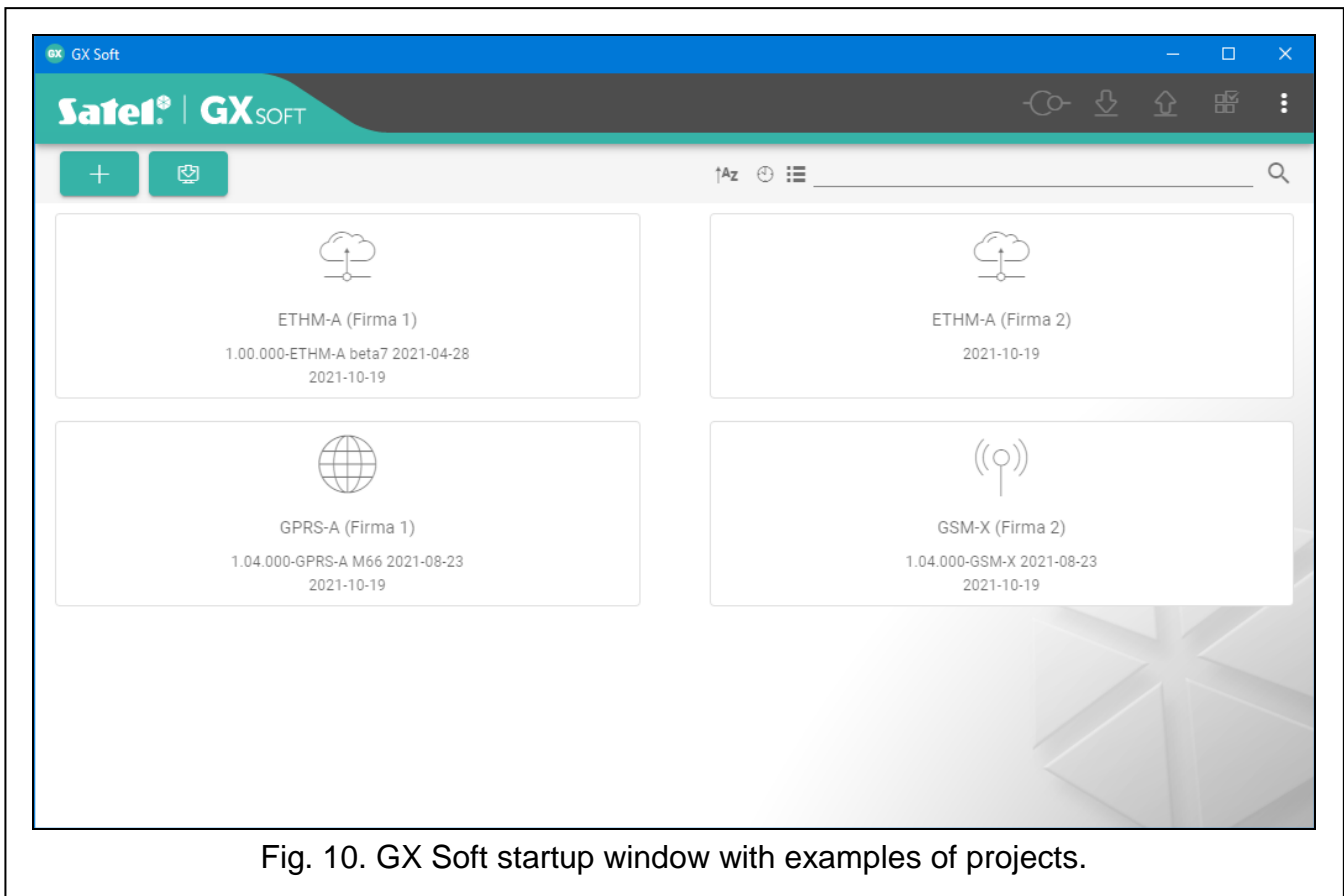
GX Soft

Satel | GXSOFT

+

↑Az

ETHM-A (Firma 1)
1.00.000-ETHM-A beta7 2021-04-28
2021-10-19

ETHM-A (Firma 2)
2021-10-19

GPRS-A (Firma 1)
1.04.000-GPRS-A M66 2021-08-23
2021-10-19

GSM-X (Firma 2)
1.04.000-GSM-X 2021-08-23
2021-10-19

Fig. 10. GX Soft startup window with examples of projects.